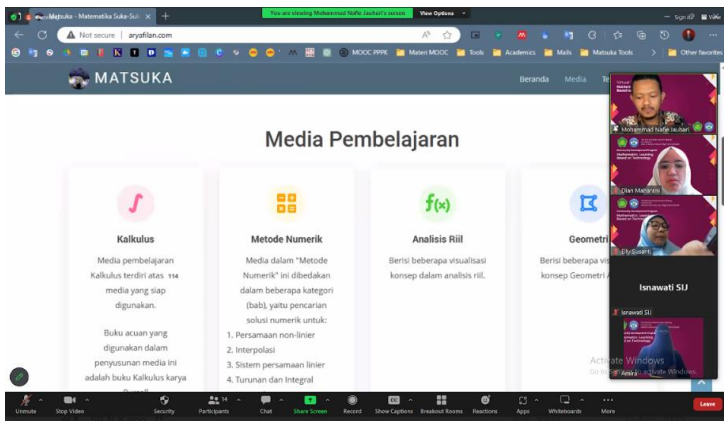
Matsuka - Matematika Suka-Suk ×  +

You are viewing Mohammad Nafie Jauhari's screen   View Options

Not secure | aryafilan.com

MOOC PPPK   Materi MOOC   Tools   Academics   Mails   Matsuka Tools   Other favorites

MATSUKA

Beranda   Media   Te

Media Pembelajaran

Kalkulus

Media pembelajaran Kalkulus terdiri atas 114 media yang siap digunakan.

Buku acuan yang digunakan dalam penyusunan media ini adalah buku Kalkulus karya

Metode Numerik

Media dalam "Metode Numerik" ini dibedakan dalam beberapa kategori (bab), yaitu pencarian solusi numerik untuk:

1. Persamaan non-linier
2. Interpolasi
3. Sistem persamaan linier
4. Turunan dan Integral

Analisis Riil

Berisi beberapa visualisasi konsep dalam analisis riil.

Geometri

Berisi beberapa vis konsep Geometri

Mohammad Nafie Jauhari

Dian Maharani

Elly Susanti

Isnawati SIJ

Isnawati SIJ

Amira

Activate Windows
Go to Settings to activate Windows.

Unmute   Stop Video   Security   Participants 14   Chat   Share Screen   Record   Show Captions   Breakout Rooms   Reactions   Apps   Whiteboards   More   Leave